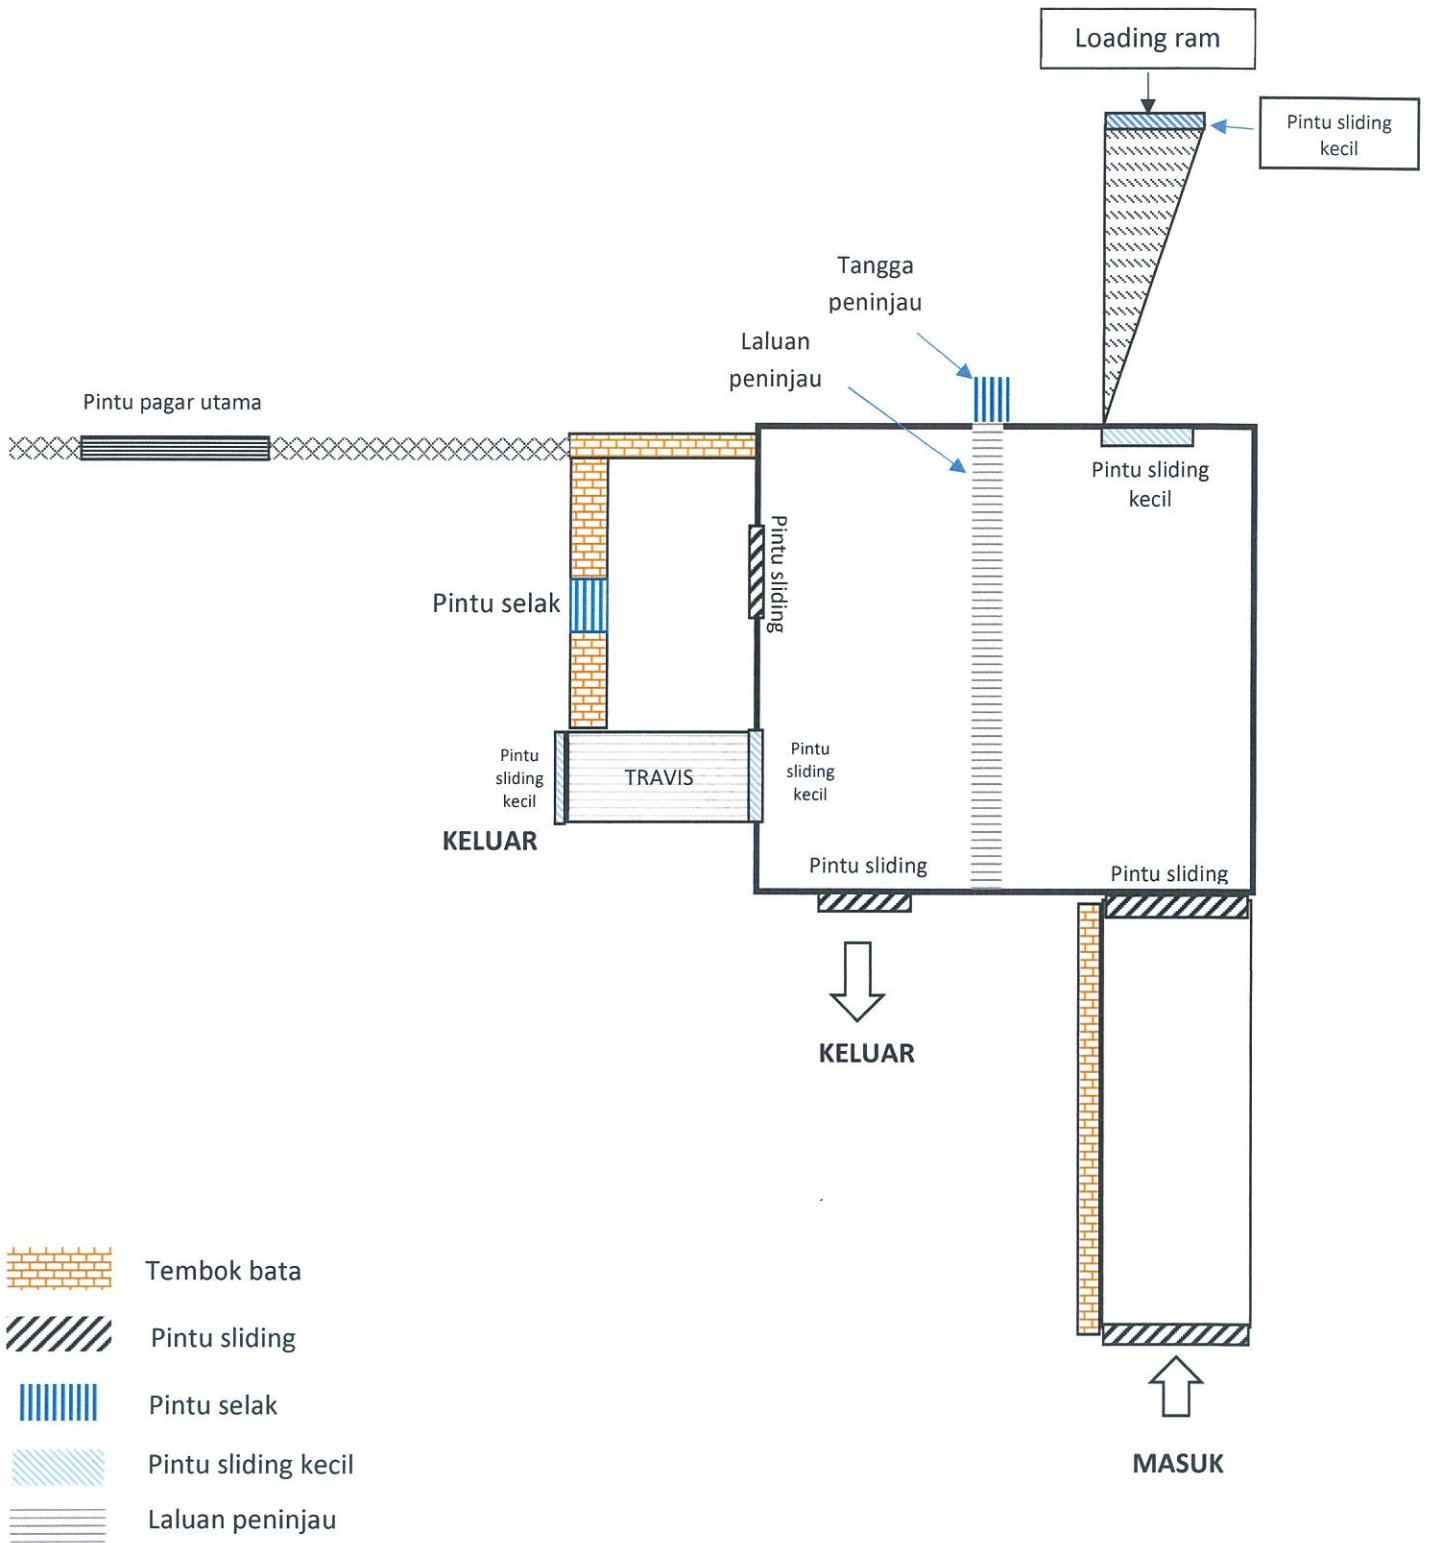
Loading ram

Pintu sliding kecil

Tangga peninjau

Laluan peninjau

Pintu pagar utama

Pintu sliding kecil

Pintu sliding

Pintu selak

Pintu sliding kecil

TRAVIS

Pintu sliding kecil

KELUAR

Pintu sliding

Pintu sliding

KELUAR

Tembok bata

Pintu sliding

Pintu selak

Pintu sliding kecil

Laluan peninjau

MASUK